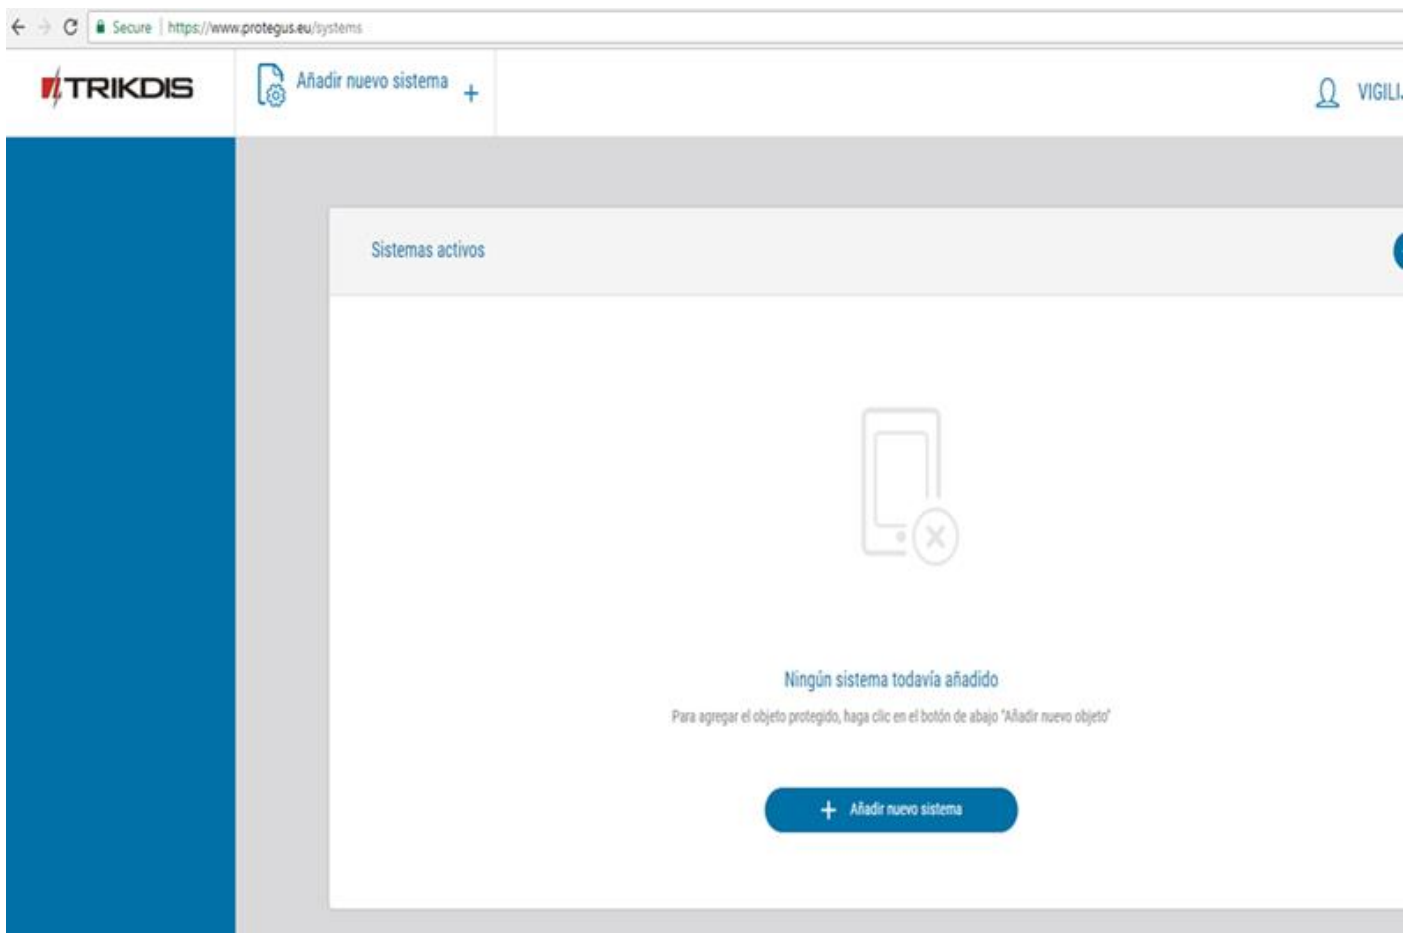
Secure | https://www.protegus.eu/systems

TRIKDIS

Añadir nuevo sistema +

VIGIL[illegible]

Sistemas activos

Ningún sistema todavía añadido

Para agregar el objeto protegido, haga clic en el botón de abajo "Añadir nuevo objeto"

+ Añadir nuevo sistema